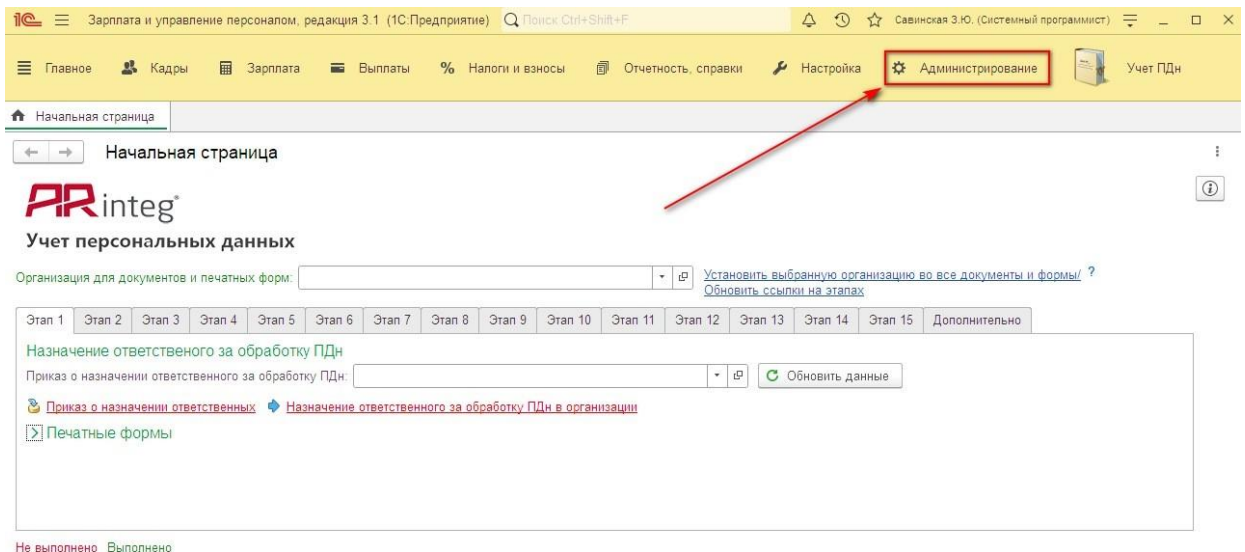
1С Зарплата и управление персоналом, редакция 3.1 (1С:Предприятие) Поиск Ctrl+Shift+F Савинская З.Ю. (Системный программист)

Главное Кадры Зарплата Выплаты Налоги и взносы Отчетность, справки Настройка Администрирование Учет ПДн

Начальная страница

Начальная страница

ARinteg

Учет персональных данных

Организация для документов и печатных форм:

Установить выбранную организацию во все документы и формы/ ?
Обновить ссылки на этапах

| Этап 1 | Этап 2 | Этап 3 | Этап 4 | Этап 5 | Этап 6 | Этап 7 | Этап 8 | Этап 9 | Этап 10 | Этап 11 | Этап 12 | Этап 13 | Этап 14 | Этап 15 | Дополнительно |
|---|---|---|---|---|---|---|---|---|---|---|---|---|---|---|---|

Назначение ответственого за обработку ПДн

Приказ о назначении ответственного за обработку ПДн:

Обновить данные

Приказ о назначении ответственных Назначение ответственного за обработку ПДн в организации

Печатные формы

Не выполнено Выполнено